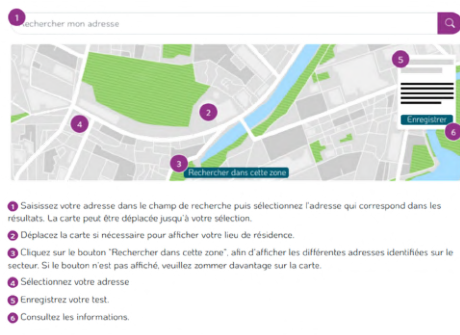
1 Rechercher mon adresse

2

4

5

Enregistrer

6

3 Rechercher dans cette zone

1 Saisissez votre adresse dans le champ de recherche puis sélectionnez l'adresse qui correspond dans les résultats. La carte peut être déplacée jusqu'à votre sélection.

2 Déplacez la carte si nécessaire pour afficher votre lieu de résidence.

3 Cliquez sur le bouton "Rechercher dans cette zone", afin d'afficher les différentes adresses identifiées sur le secteur. Si le bouton n'est pas affiché, veuillez zommer davantage sur la carte.

4 Sélectionnez votre adresse

5 Enregistrez votre test.

6 Consultez les informations.